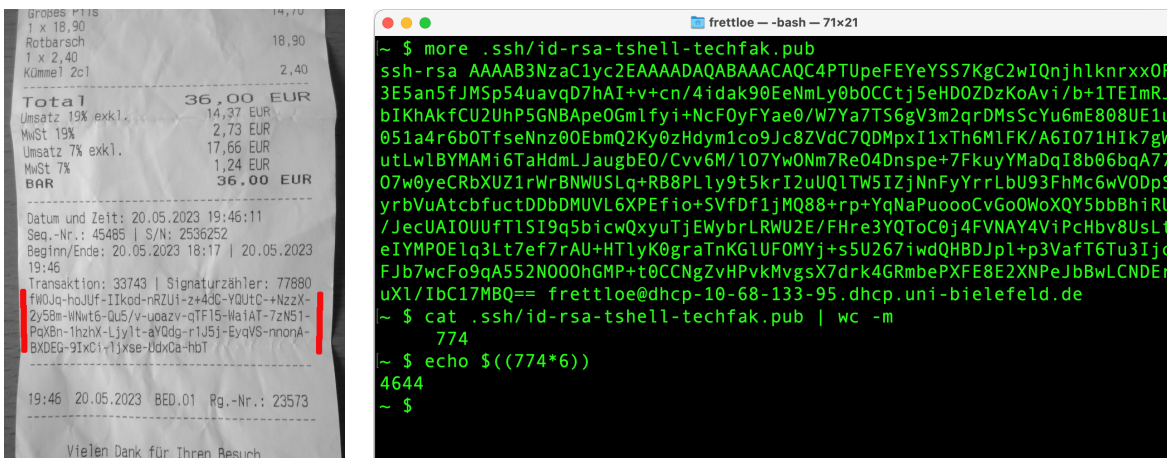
Großes Pils 14,70
1 x 18,90
Rotbarsch 18,90
1 x 2,40
Kümmel 2cl 2,40

Total 36,00 EUR
Umsatz 19% exkl. 14,37 EUR
MwSt 19% 2,73 EUR
Umsatz 7% exkl. 17,66 EUR
MwSt 7% 1,24 EUR
BAR 36,00 EUR

Datum und Zeit: 20.05.2023 19:46:11
Seq.-Nr.: 45485 | S/N: 2536252
Beginn/Ende: 20.05.2023 18:17 | 20.05.2023 19:46
Transaktion: 33743 | Signaturzähler: 77880
fW0Jq-hoJUf-IIkod-nRZUi-z+4dC-YQUtC-+NzzX-2y58m-WNwt6-Qu5/v-uoazv-qTF15-WaiAT-7zN51-PqXBn-1hzhX-Ljylt-aYQdg-r1J5j-EyqVS-nnonA-BXDEG-9IxCi-ljxse-UdxCa-hbT

19:46 20.05.2023 BED.01 Rg.-Nr.: 23573

Vielen Dank für Ihren Besuch

frettloe — -bash — 71×21
~ $ more .ssh/id-rsa-tshell-techfak.pub
ssh-rsa AAAAB3NzaC1yc2EAAAADAQABAAACAQC4PTUpeFEYeYSS7KgC2wIQnjhlknrxxO
3E5an5fJMSp54uavqD7hAI+v+cn/4idak90EeNmLy0bOCCtj5eHDOZDzKoAvi/b+1TEImR
bIKhAkfCU2UhP5GNBApeOGmlfyi+NcFOyFYae0/W7Ya7TS6gV3m2qrDMsScYu6mE808UE1
051a4r6bOTfseNnz0OEbmQ2Ky0zHdym1co9Jc8ZVdC7QDMpxI1xTh6MlFK/A6IO71HIk7g
utLwlBYMAMi6TaHdmLJaugbEO/Cvv6M/lO7YwONm7ReO4Dnspe+7FkuyYMaDqI8b06bqA7
O7w0yeCRbXUZ1rWrBNWUSLq+RB8PLly9t5krI2uUQlTW5IZjNnFyYrrLbU93FhMc6wVODp
yrbVuAtcbfuctDDbDMUVL6XPEfio+SVfDf1jMQ88+rp+YqNaPuoooCvGoOWoXQY5bbBhiR
/JecUAIOUUfTlSI9q5bicwQxyuTjEWybrLRWU2E/FHre3YQToC0j4FVNAY4ViPcHbv8UsL
eIYMPOElq3Lt7ef7rAU+HTlyK0graTnKGlUFOMYj+s5U267iwdQHBDJpl+p3VafT6Tu3Ij
FJb7wcFo9qA552NOOOhGMP+t0CCNgZvHPvkMvgsX7drk4GRmbePXFE8E2XNPeJbBwLCNDE
uXl/IbC17MBQ== frettloe@dhcp-10-68-133-95.dhcp.uni-bielefeld.de
~ $ cat .ssh/id-rsa-tshell-techfak.pub | wc -m
774
~ $ echo $((774*6))
4644
~ $